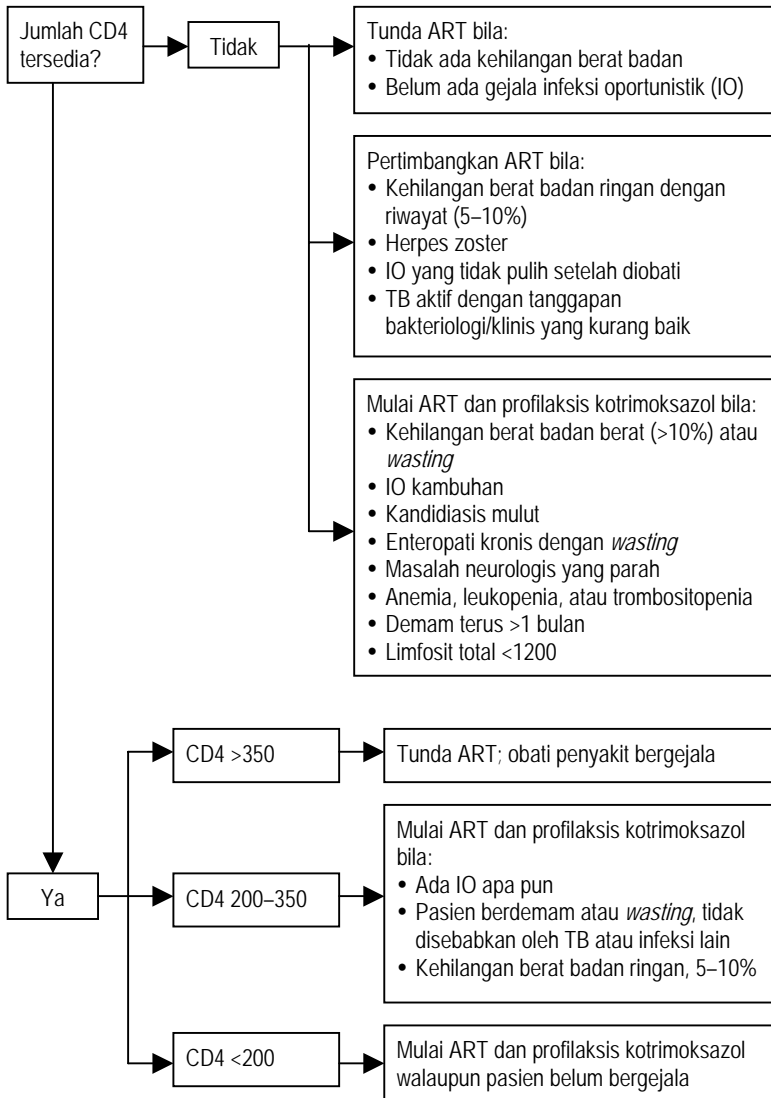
Jumlah CD4 tersedia?

Tidak

Tunda ART bila:
• Tidak ada kehilangan berat badan
• Belum ada gejala infeksi oportunistik (IO)

Pertimbangkan ART bila:
• Kehilangan berat badan ringan dengan riwayat (5–10%)
• Herpes zoster
• IO yang tidak pulih setelah diobati
• TB aktif dengan tanggapan bakteriologi/klinis yang kurang baik

Mulai ART dan profilaksis kotrimoksazol bila:
• Kehilangan berat badan berat (>10%) atau *wasting*
• IO kambuhan
• Kandidiasis mulut
• Enteropati kronis dengan *wasting*
• Masalah neurologis yang parah
• Anemia, leukopenia, atau trombositopenia
• Demam terus >1 bulan
• Limfosit total <1200

Ya

CD4 >350

Tunda ART; obati penyakit bergejala

CD4 200–350

Mulai ART dan profilaksis kotrimoksazol bila:
• Ada IO apa pun
• Pasien berdemam atau *wasting*, tidak disebabkan oleh TB atau infeksi lain
• Kehilangan berat badan ringan, 5–10%

CD4 <200

Mulai ART dan profilaksis kotrimoksazol walaupun pasien belum bergejala